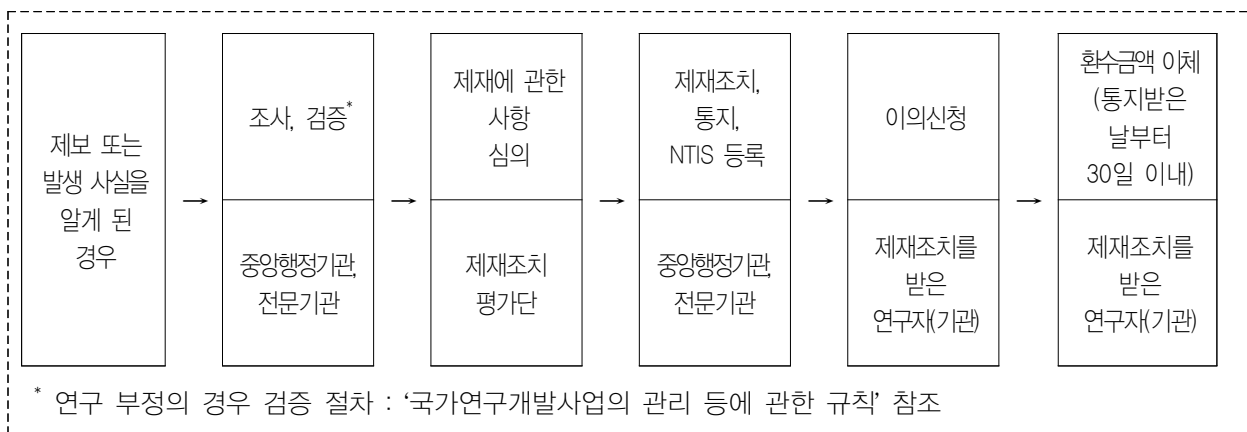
제보 또는 발생 사실을 알게 된 경우

→

조사, 검증$^{*}$

중앙행정기관, 전문기관

→

제재에 관한 사항 심의

제재조치 평가단

→

제재조치, 통지, NTIS 등록

중앙행정기관, 전문기관

→

이의신청

제재조치를 받은 연구자(기관)

→

환수금액 이체 (통지받은 날부터 30일 이내)

제재조치를 받은 연구자(기관)

$^{*}$ 연구 부정의 경우 검증 절차 : '국가연구개발사업의 관리 등에 관한 규칙' 참조